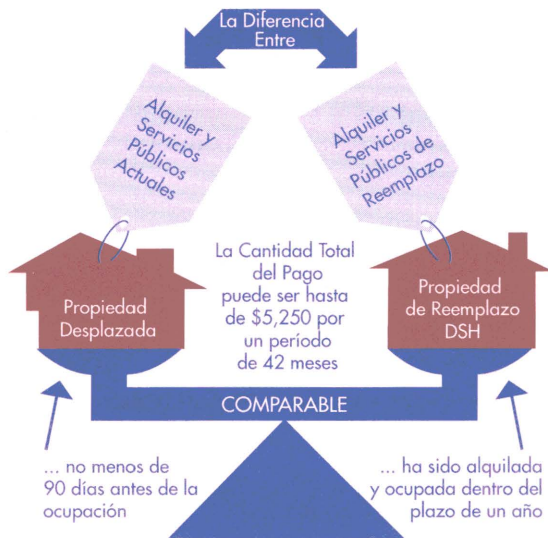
La Diferencia Entre

Alquiler y Servicios Públicos Actuales

Alquiler y Servicios Públicos de Reemplazo

Propiedad Desplazada

La Cantidad Total del Pago puede ser hasta de $5,250 por un período de 42 meses

Propiedad de Reemplazo DSH

COMPARABLE

... no menos de 90 días antes de la ocupación

... ha sido alquilada y ocupada dentro del plazo de un año